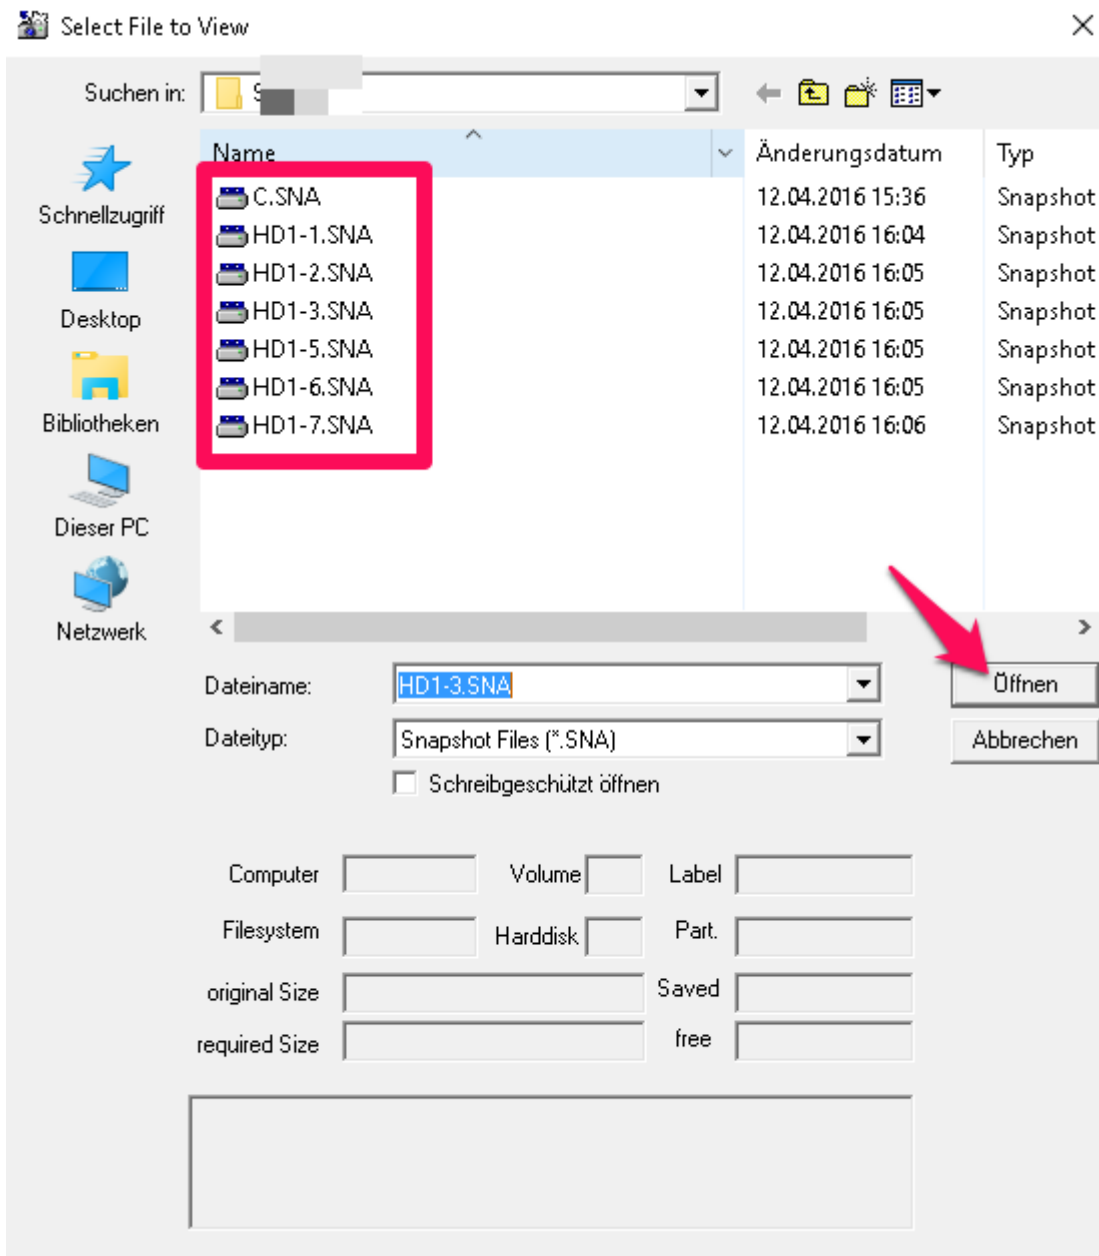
Select File to View

Suchen in: S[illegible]

Schnellzugriff
Desktop
Bibliotheken
Dieser PC
Netzwerk

| Name | Änderungsdatum | Typ |
|---|---|---|
| C.SNA | 12.04.2016 15:36 | Snapshot |
| HD1-1.SNA | 12.04.2016 16:04 | Snapshot |
| HD1-2.SNA | 12.04.2016 16:05 | Snapshot |
| HD1-3.SNA | 12.04.2016 16:05 | Snapshot |
| HD1-5.SNA | 12.04.2016 16:05 | Snapshot |
| HD1-6.SNA | 12.04.2016 16:05 | Snapshot |
| HD1-7.SNA | 12.04.2016 16:06 | Snapshot |

Dateiname: HD1-3.SNA
Öffnen
Dateityp: Snapshot Files (*.SNA)
Abbrechen
Schreibgeschützt öffnen

Computer
Volume
Label
Filesystem
Harddisk
Part.
original Size
Saved
required Size
free